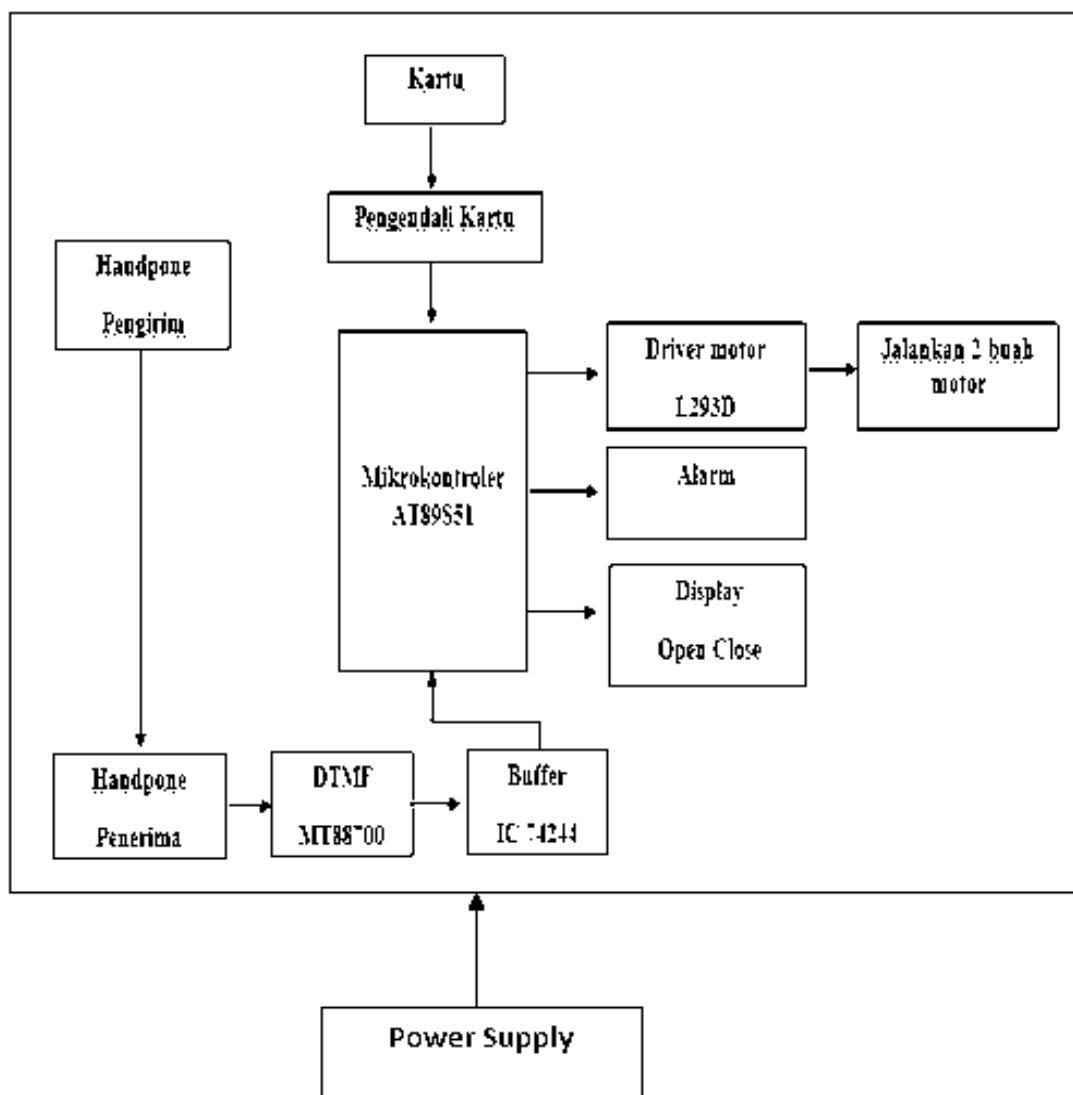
Kartu

Pengendali Kartu

Handpone

Pengirim

Mikrokontroler AT89S51

Driver motor

L293D

Jalankan 2 buah motor

Alarm

Display

Open Close

Handpone

Penerima

DTMF

MT88"00

Buffer

IC 74244

Power Supply